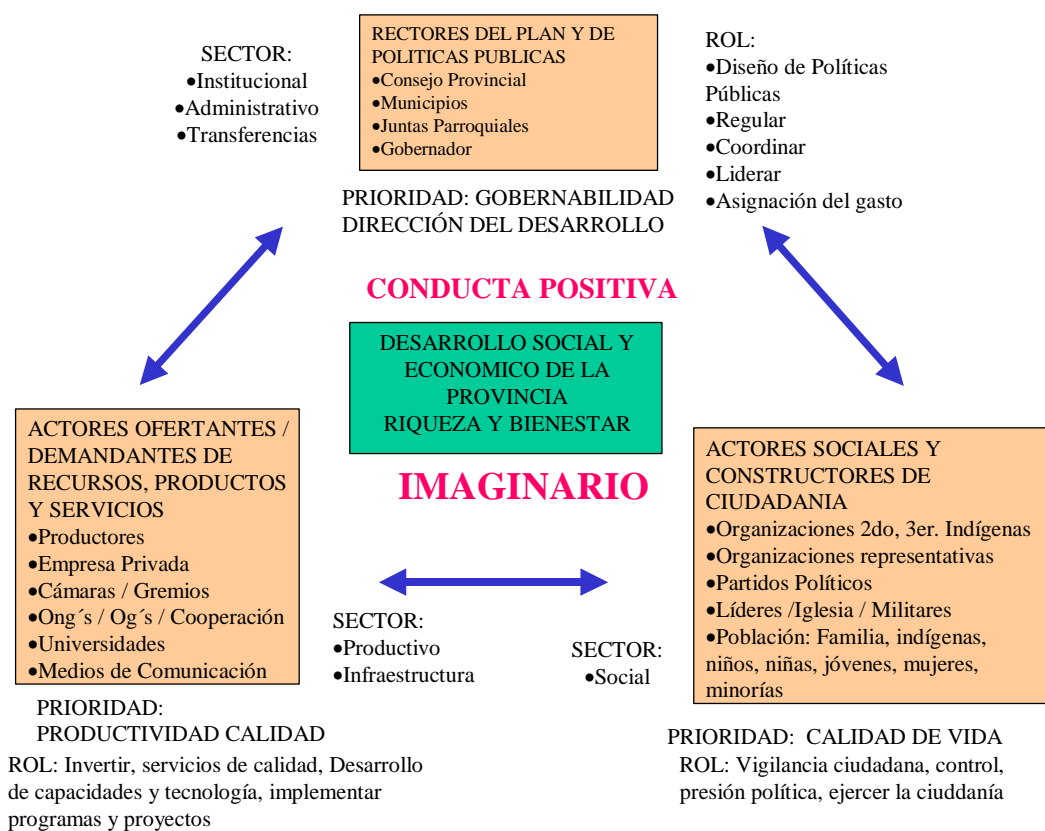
SECTOR:
•Institucional
•Administrativo
•Transferencias

RECTORES DEL PLAN Y DE POLITICAS PUBLICAS
•Consejo Provincial
•Municipios
•Juntas Parroquiales
•Gobernador

PRIORIDAD: GOBERNABILIDAD
DIRECCIÓN DEL DESARROLLO

ROL:
•Diseño de Políticas Públicas
•Regular
•Coordinar
•Liderar
•Asignación del gasto

CONDUCTA POSITIVA

DESARROLLO SOCIAL Y ECONOMICO DE LA PROVINCIA
RIQUEZA Y BIENESTAR

IMAGINARIO

ACTORES OFERTANTES / DEMANDANTES DE RECURSOS, PRODUCTOS Y SERVICIOS
•Productores
•Empresa Privada
•Cámaras / Gremios
•Ong´s / Og´s / Cooperación
•Universidades
•Medios de Comunicación

PRIORIDAD:
PRODUCTIVIDAD CALIDAD
ROL: Invertir, servicios de calidad, Desarrollo de capacidades y tecnología, implementar programas y proyectos

SECTOR:
•Productivo
•Infraestructura

SECTOR:
•Social

ACTORES SOCIALES Y CONSTRUCTORES DE CIUDADANIA
•Organizaciones 2do, 3er. Indígenas
•Organizaciones representativas
•Partidos Políticos
•Líderes /Iglesia / Militares
•Población: Familia, indígenas, niños, niñas, jóvenes, mujeres, minorías

PRIORIDAD: CALIDAD DE VIDA
ROL: Vigilancia ciudadana, control, presión política, ejercer la ciuddanía